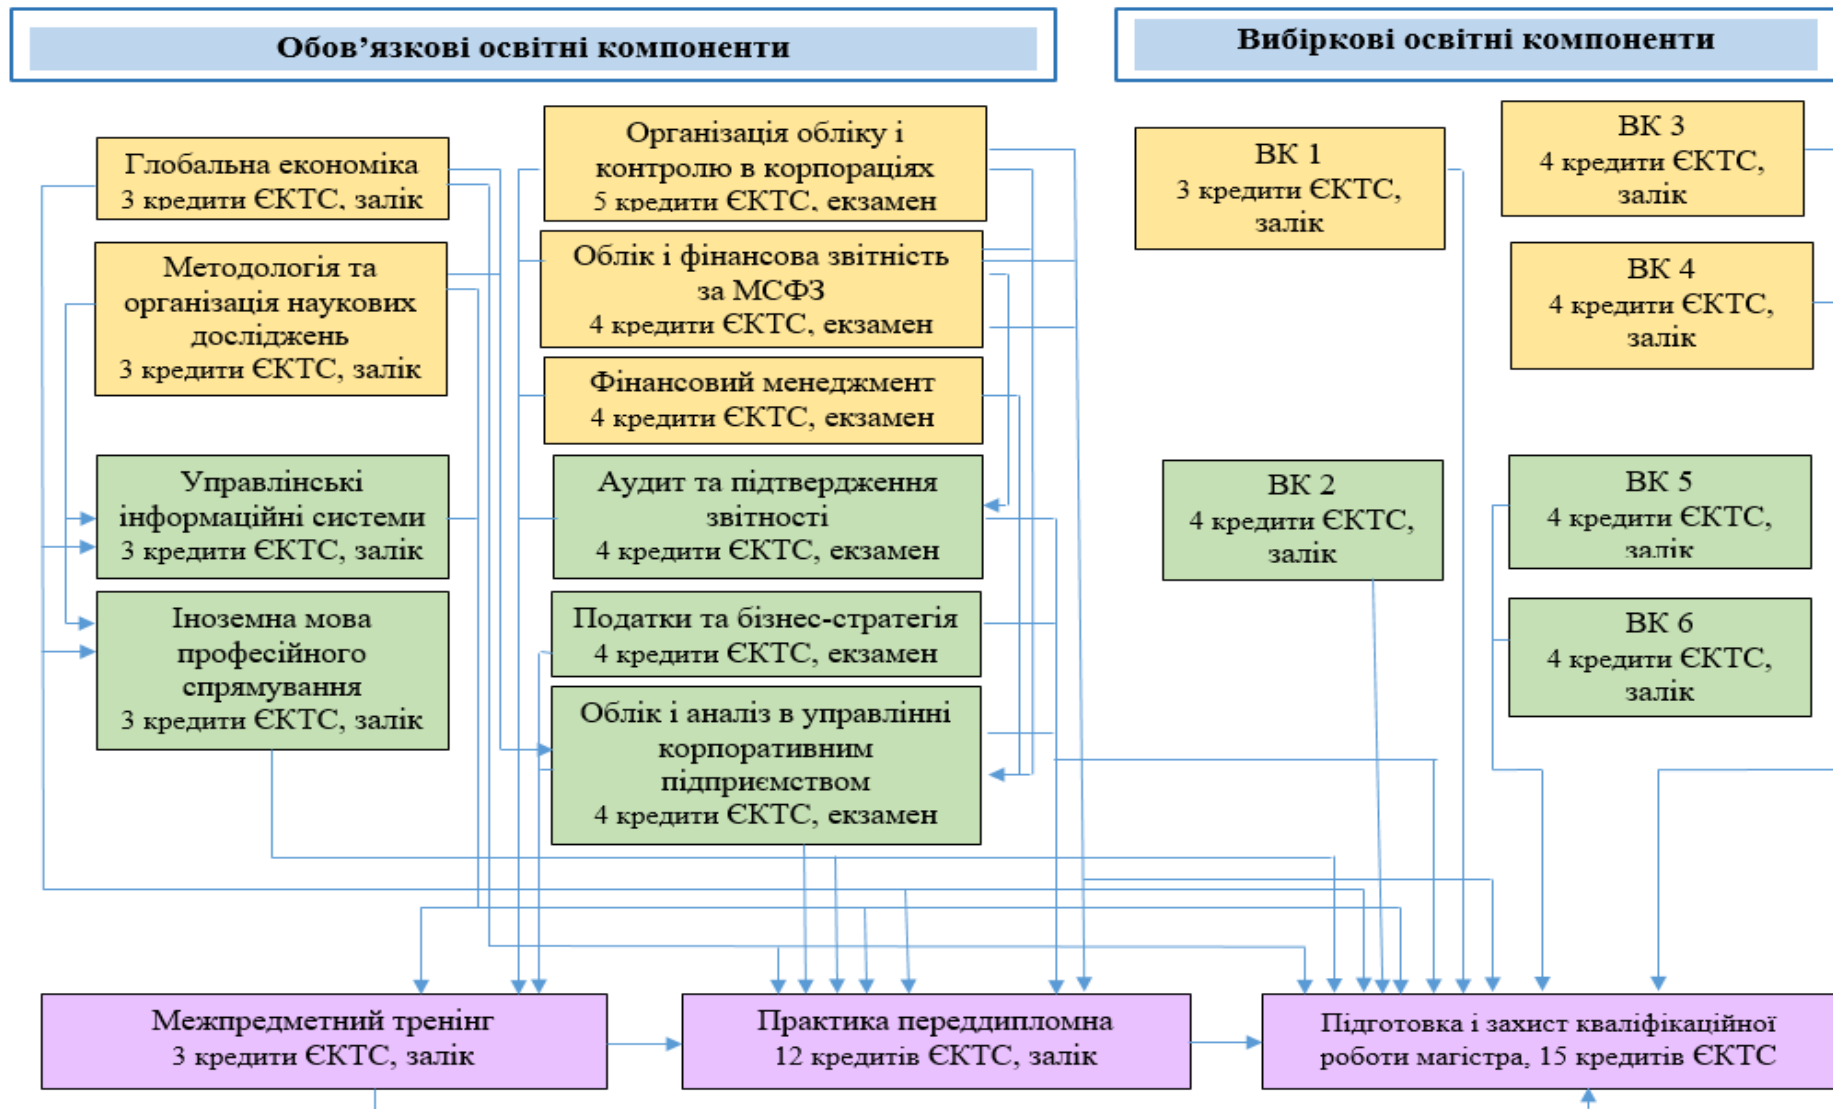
Обов'язкові освітні компоненти

Вибіркові освітні компоненти

Глобальна економіка
3 кредити ЄКТС, залік

Методологія та організація наукових досліджень
3 кредити ЄКТС, залік

Управлінські інформаційні системи
3 кредити ЄКТС, залік

Іноземна мова професійного спрямування
3 кредити ЄКТС, залік

Організація обліку і контролю в корпораціях
5 кредити ЄКТС, екзамен

Облік і фінансова звітність за МСФЗ
4 кредити ЄКТС, екзамен

Фінансовий менеджмент
4 кредити ЄКТС, екзамен

Аудит та підтвердження звітності
4 кредити ЄКТС, екзамен

Податки та бізнес-стратегія
4 кредити ЄКТС, екзамен

Облік і аналіз в управлінні корпоративним підприємством
4 кредити ЄКТС, екзамен

ВК 1
3 кредити ЄКТС, залік

ВК 2
4 кредити ЄКТС, залік

ВК 3
4 кредити ЄКТС, залік

ВК 4
4 кредити ЄКТС, залік

ВК 5
4 кредити ЄКТС, залік

ВК 6
4 кредити ЄКТС, залік

Міжпредметний тренінг
3 кредити ЄКТС, залік

Практика переддипломна
12 кредитів ЄКТС, залік

Підготовка і захист кваліфікаційної роботи магістра, 15 кредитів ЄКТС